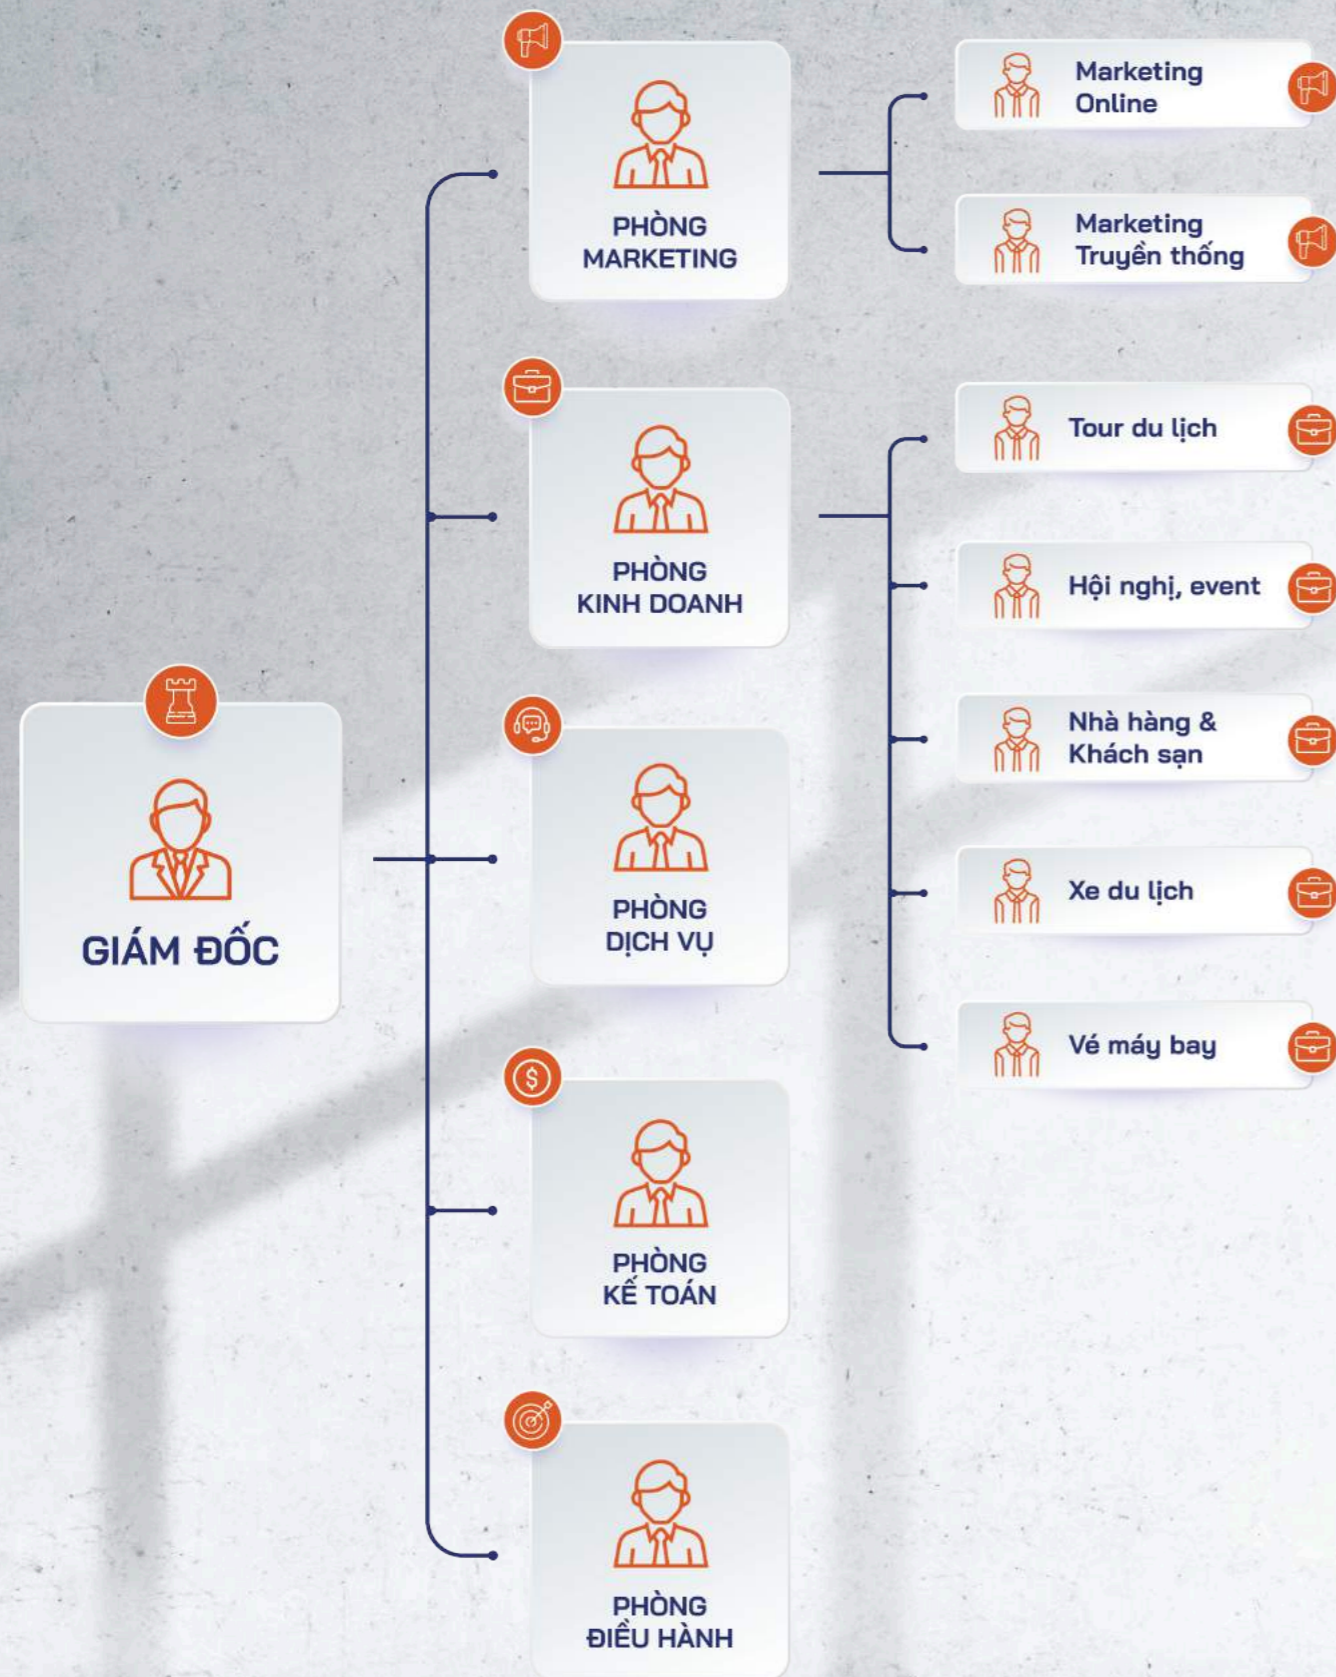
GIÁM ĐỐC

PHÒNG MARKETING

Marketing Online

Marketing Truyền thống

PHÒNG KINH DOANH

Tour du lịch

Hội nghị, event

Nhà hàng & Khách sạn

Xe du lịch

Vé máy bay

PHÒNG DỊCH VỤ

PHÒNG KẾ TOÁN

PHÒNG ĐIỀU HÀNH